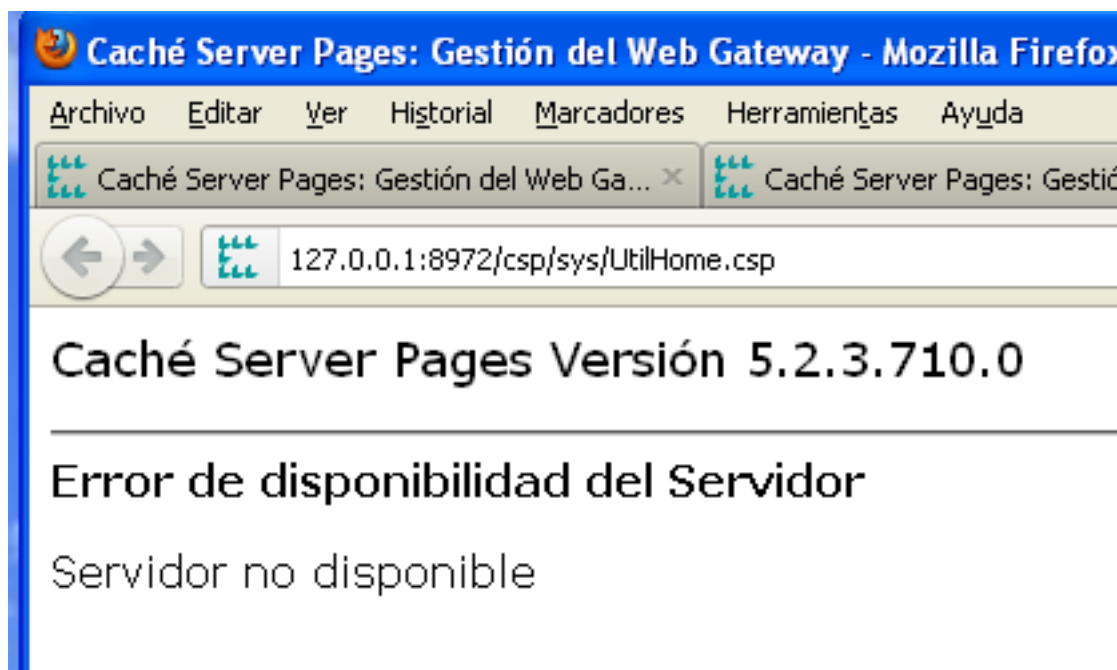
Caché Server Pages: Gestión del Web Gateway - Mozilla Firefox

Archivo Editar Ver Historial Marcadores Herramientas Ayuda

Caché Server Pages: Gestión del Web Ga... ×
Caché Server Pages: Gestió

127.0.0.1:8972/csp/sys/UtilHome.csp

Caché Server Pages Versión 5.2.3.710.0

Error de disponibilidad del Servidor

Servidor no disponible